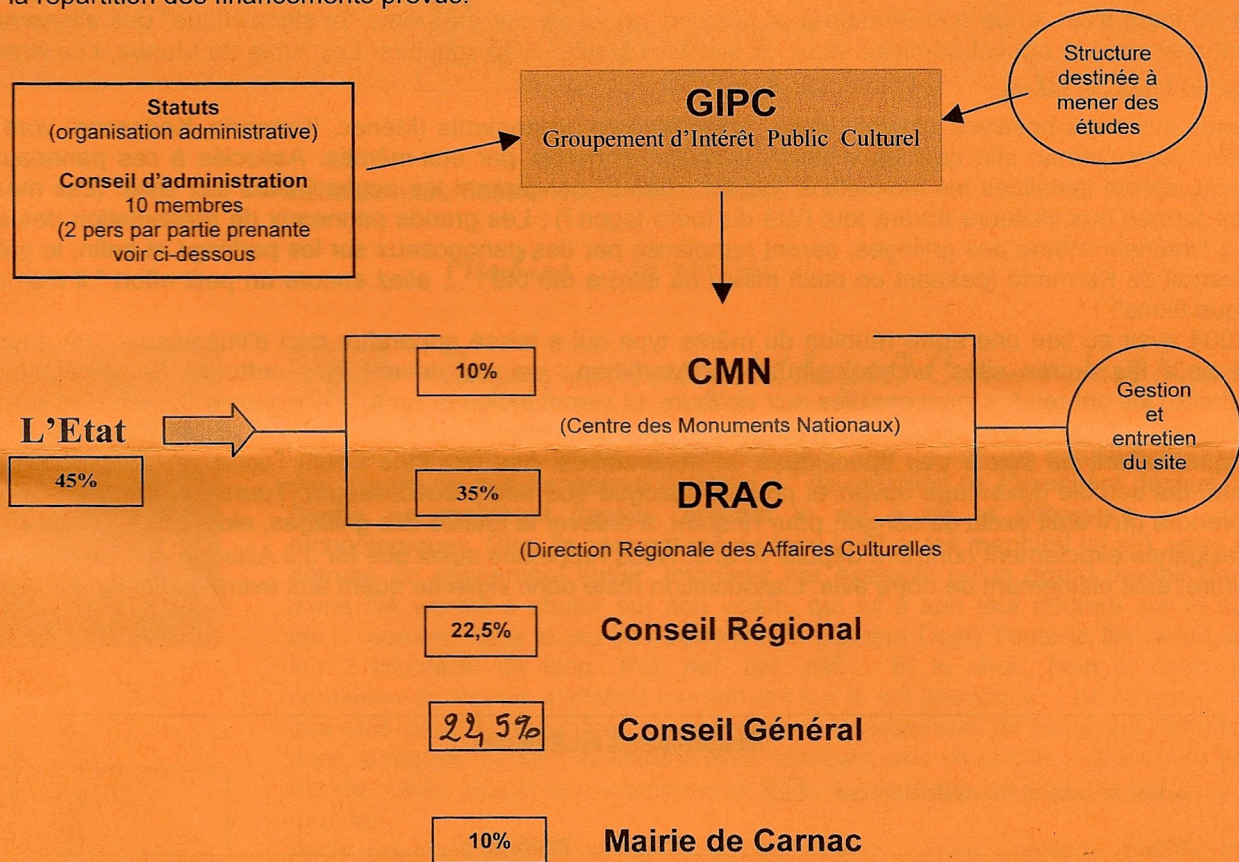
la répartition des financements prévue.

Statuts
(organisation administrative)

Conseil d'administration
10 membres
(2 pers par partie prenante
voir ci-dessous

GIPC
Groupement d'Intérêt Public Culturel

Structure destinée à mener des études

L'Etat
45%

10%
CMN
(Centre des Monuments Nationaux)

35%
DRAC
(Direction Régionale des Affaires Culturelles

Gestion et entretien du site

22,5%
Conseil Régional

22,5%
Conseil Général

10%
Mairie de Carnac